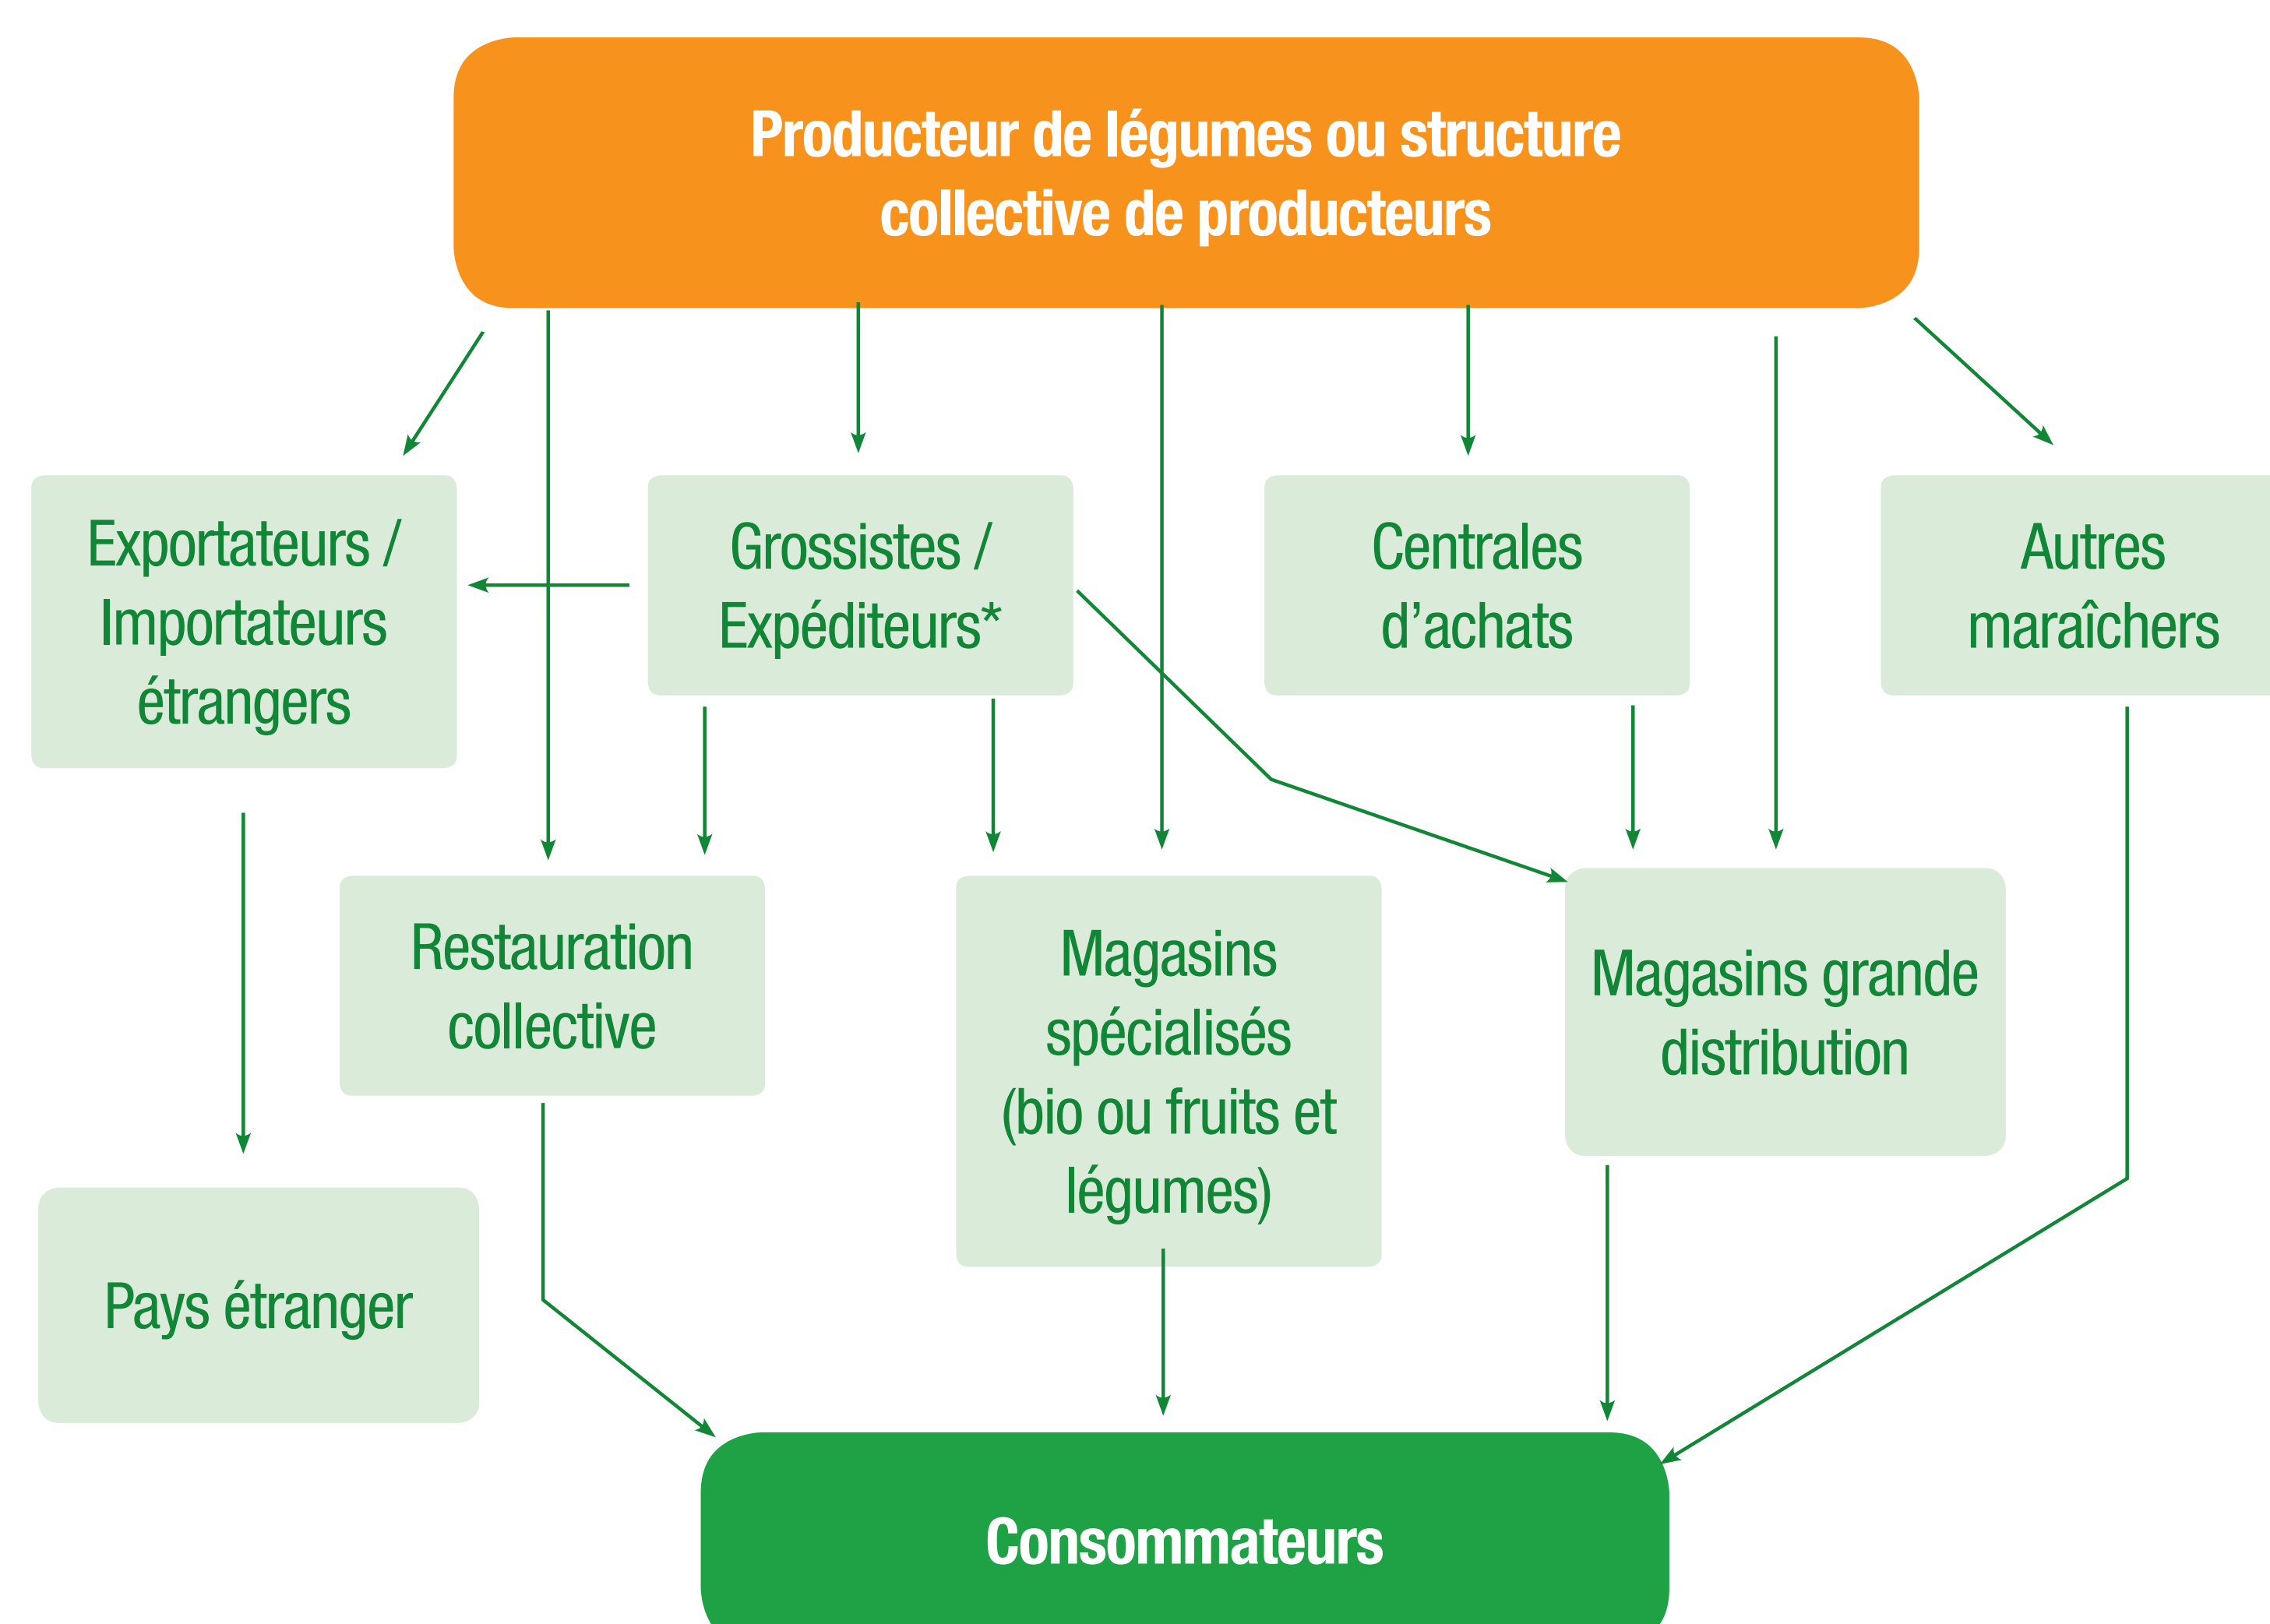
Producteur de légumes ou structure collective de producteurs

Exportateurs / Importateurs étrangers

Grossistes / Expéditeurs*

Centrales d’achats

Autres maraîchers

Restauration collective

Magasins spécialisés (bio ou fruits et légumes)

Magasins grande distribution

Pays étranger

Consommateurs